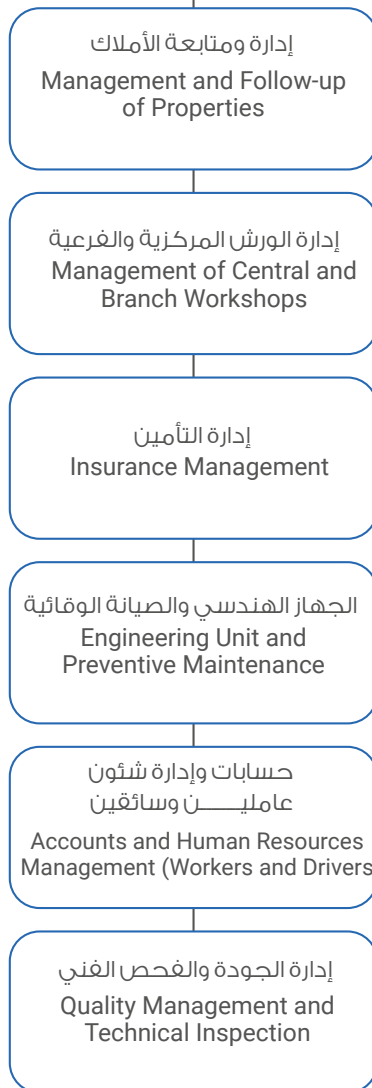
إدارة ومتابعة الأملاك
Management and Follow-up of Properties

إدارة الورش المركزية والفرعية
Management of Central and Branch Workshops

إدارة التأمين
Insurance Management

الجهاز الهندسي والصيانة الوقائية
Engineering Unit and Preventive Maintenance

حسابات وإدارة شئون عامليـــــن وسائقين
Accounts and Human Resources Management (Workers and Drivers

إدارة الجودة والفحص الفني
Quality Management and Technical Inspection